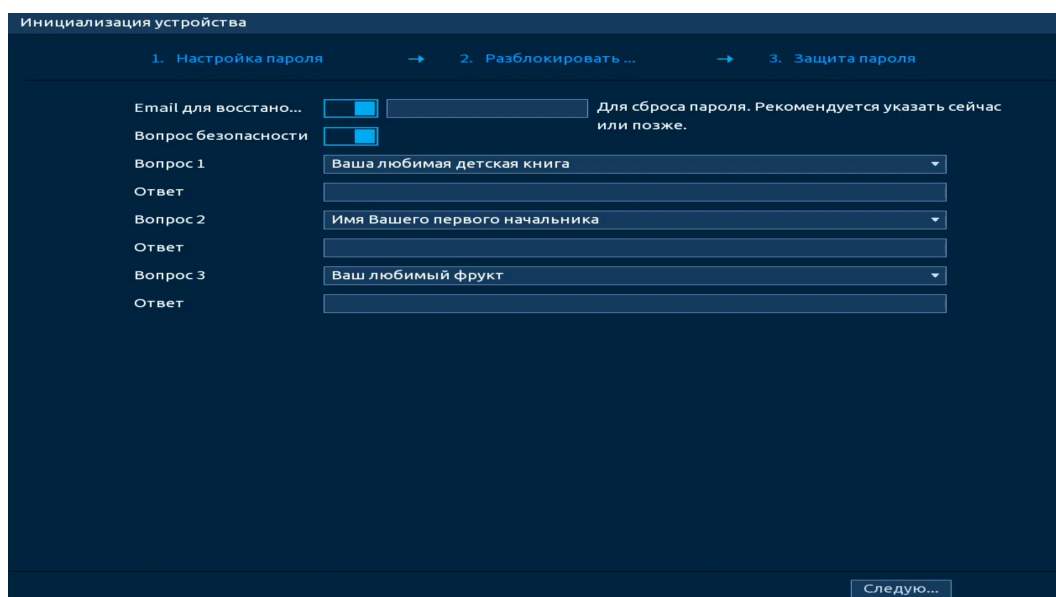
Инициализация устройства

1. Настройка пароля → 2. Разблокировать ... → 3. Защита пароля

Email для восстано...

Для сброса пароля. Рекомендуется указать сейчас или позже.

Вопрос безопасности

Вопрос 1 Ваша любимая детская книга

Ответ

Вопрос 2 Имя Вашего первого начальника

Ответ

Вопрос 3 Ваш любимый фрукт

Ответ

Следую...